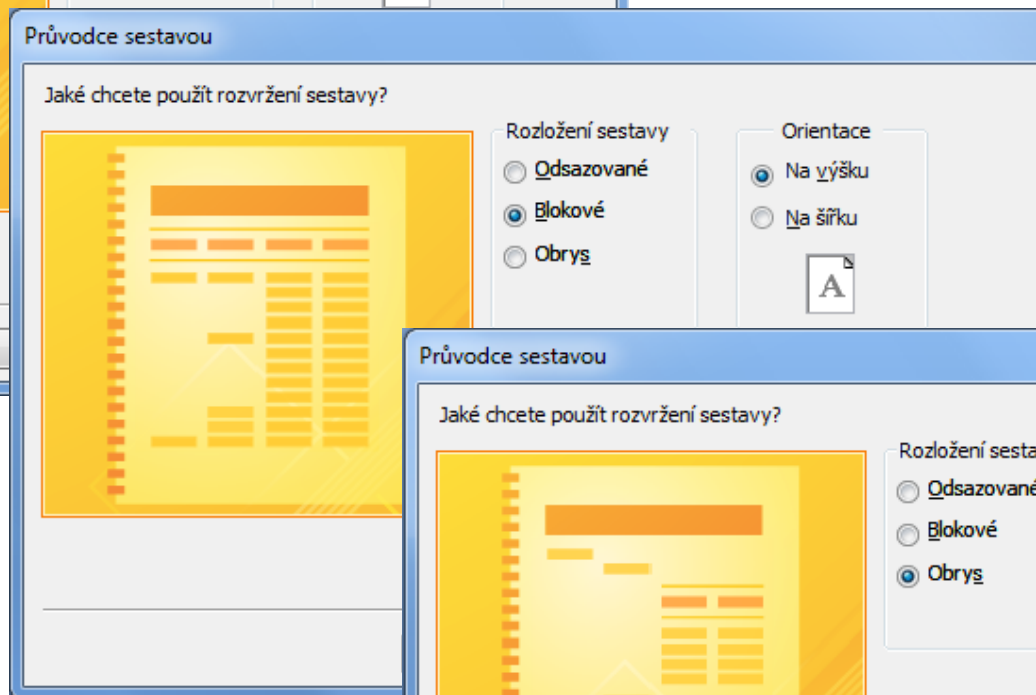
Průvodce sestavou

Jaké chcete použít rozvržení sestavy?

Rozložení sestavy

Odsazované

Blokové

Obrys

Orientace

Na výšku

Na šířku

A

Průvodce sestavou

Jaké chcete použít rozvržení sestavy?

Rozložení sesta

Odsazované

Blokové

Obrys